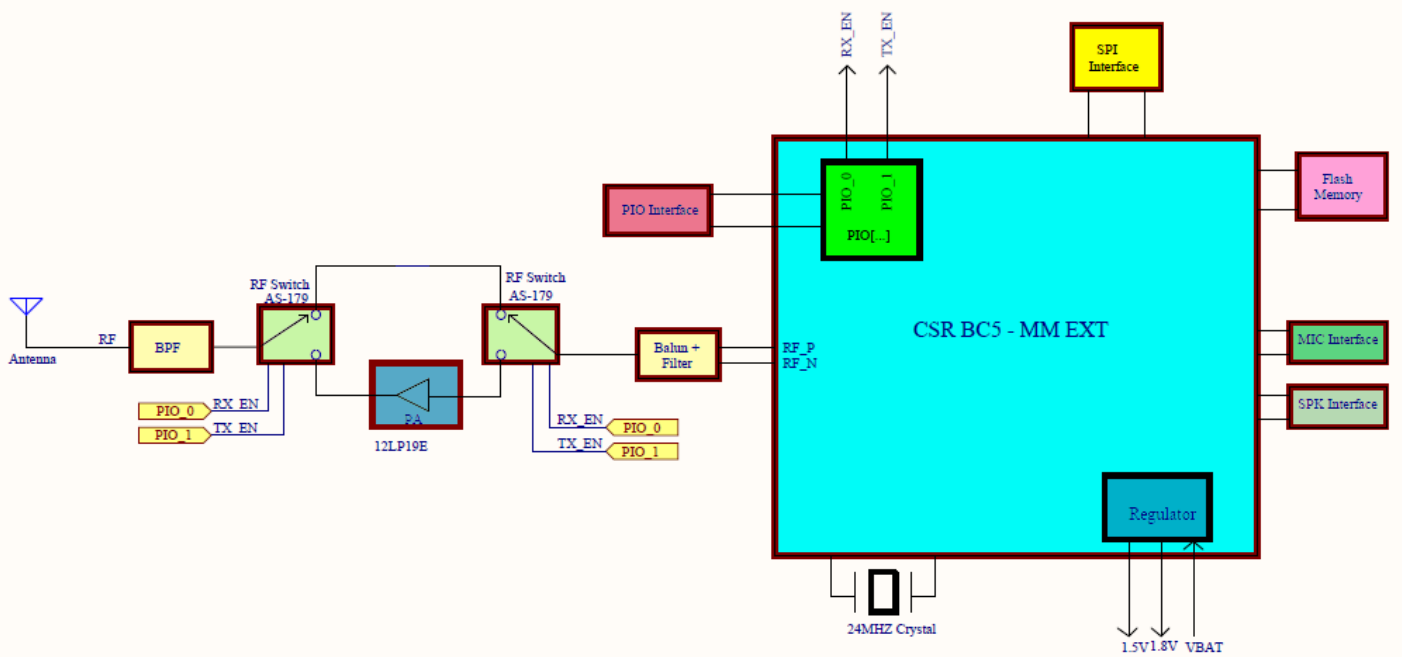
RX_EN
TX_EN
SPI Interface
PIO Interface
PIO_0
PIO_1
PIO[...]
Flash Memory
RF Switch AS-179
RF Switch AS-179
Antenna
RF
BPF
PA
12LP19E
Balun + Filter
RF_P
RF_N
CSR BC5 - MM EXT
MIC Interface
SPK Interface
PIO_0
RX_EN
PIO_1
TX_EN
RX_EN
PIO_0
TX_EN
PIO_1
Regulator
24MHZ Crystal
1.5V
1.8V
VBAT